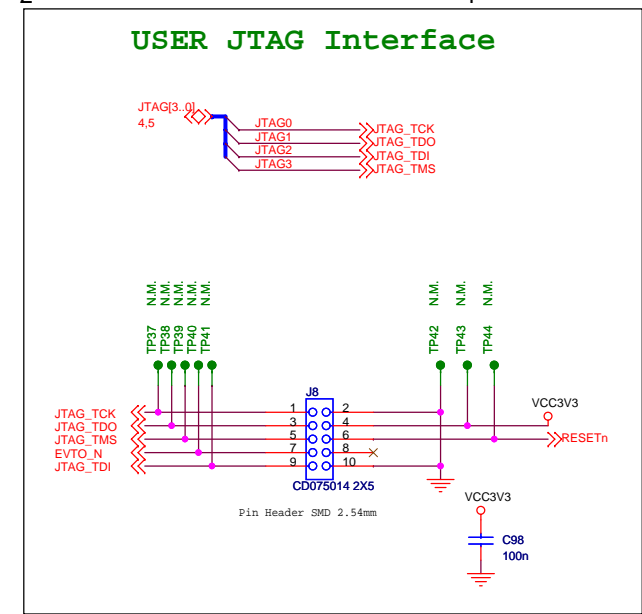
2

USER JTAG Interface

JTAG[3..0]
4,5

JTAG0
JTAG1
JTAG2
JTAG3

JTAG_TCK
JTAG_TDO
JTAG_TDI
JTAG_TMS

N.M.
N.M.
N.M.
N.M.
N.M.

TP37
TP38
TP39
TP40
TP41

N.M.
N.M.
N.M.

TP42
TP43
TP44

J8

VCC3V3

JTAG_TCK
JTAG_TDO
JTAG_TMS
EVTO_N
JTAG_TDI

1
3
5
7
9

2
4
6
8
10

RESETn

CD075014 2X5

Pin Header SMD 2.54mm

VCC3V3

C98
100n